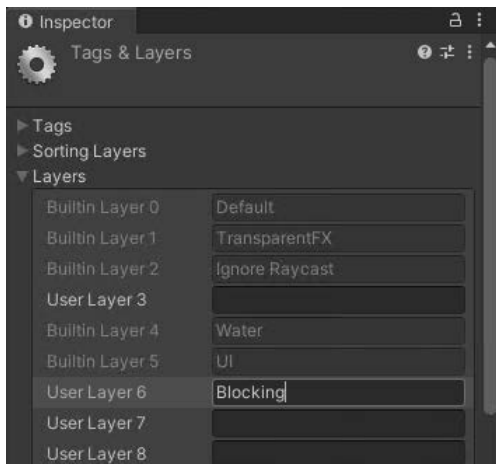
Inspector

Tags & Layers

Tags
Sorting Layers
Layers

| | |
|---|---|
| Builtin Layer 0 | Default |
| Builtin Layer 1 | TransparentFX |
| Builtin Layer 2 | Ignore Raycast |
| User Layer 3 | |
| Builtin Layer 4 | Water |
| Builtin Layer 5 | UI |
| User Layer 6 | Blocking |
| User Layer 7 | |
| User Layer 8 | |